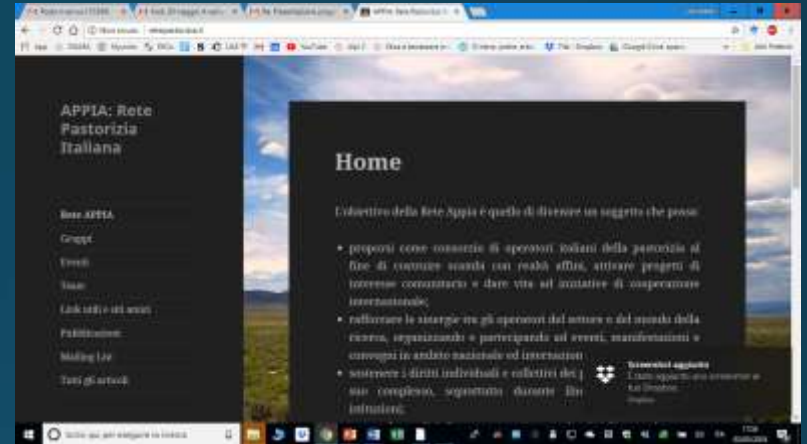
APPIA: Rete Pastorizia Italiana

Rete APPIA
Gruppi
Eventi
Team
Link utili e siti amici
Pubblicazioni
Mailing List
Tutti gli articoli

Home

L'obiettivo della Rete Appia è quello di divenire un soggetto che possa:

• proporsi come consorzio di operatori italiani della pastorizia al fine di costruire scambi con realtà affini, attivare progetti di interesse comunitario e dare vita ad iniziative di cooperazione internazionale;
• rafforzare le sinergie tra gli operatori del settore e del mondo della ricerca, organizzando e partecipando ad eventi, manifestazioni e convegni in ambito nazionale ed internazionale;
• sostenere i diritti individuali e collettivi dei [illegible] suo complesso, soprattutto durante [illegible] istituzioni;

Screenshot aggiunto
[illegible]
Dropbox

Scrivi qui per eseguire la ricerca